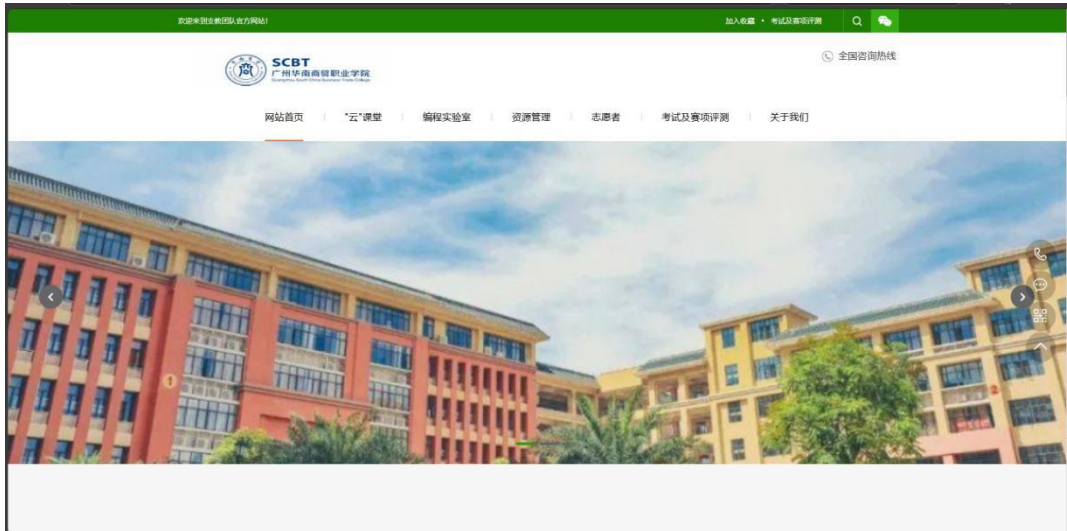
欢迎来到创教团队官方网站!

加入收藏 • 考试及赛项评测

SCBT
广州华南商贸职业学院
Guangzhou South China Business Trade College

全国咨询热线

网站首页 "云"课堂 编程实验室 资源管理 志愿者 考试及赛项评测 关于我们